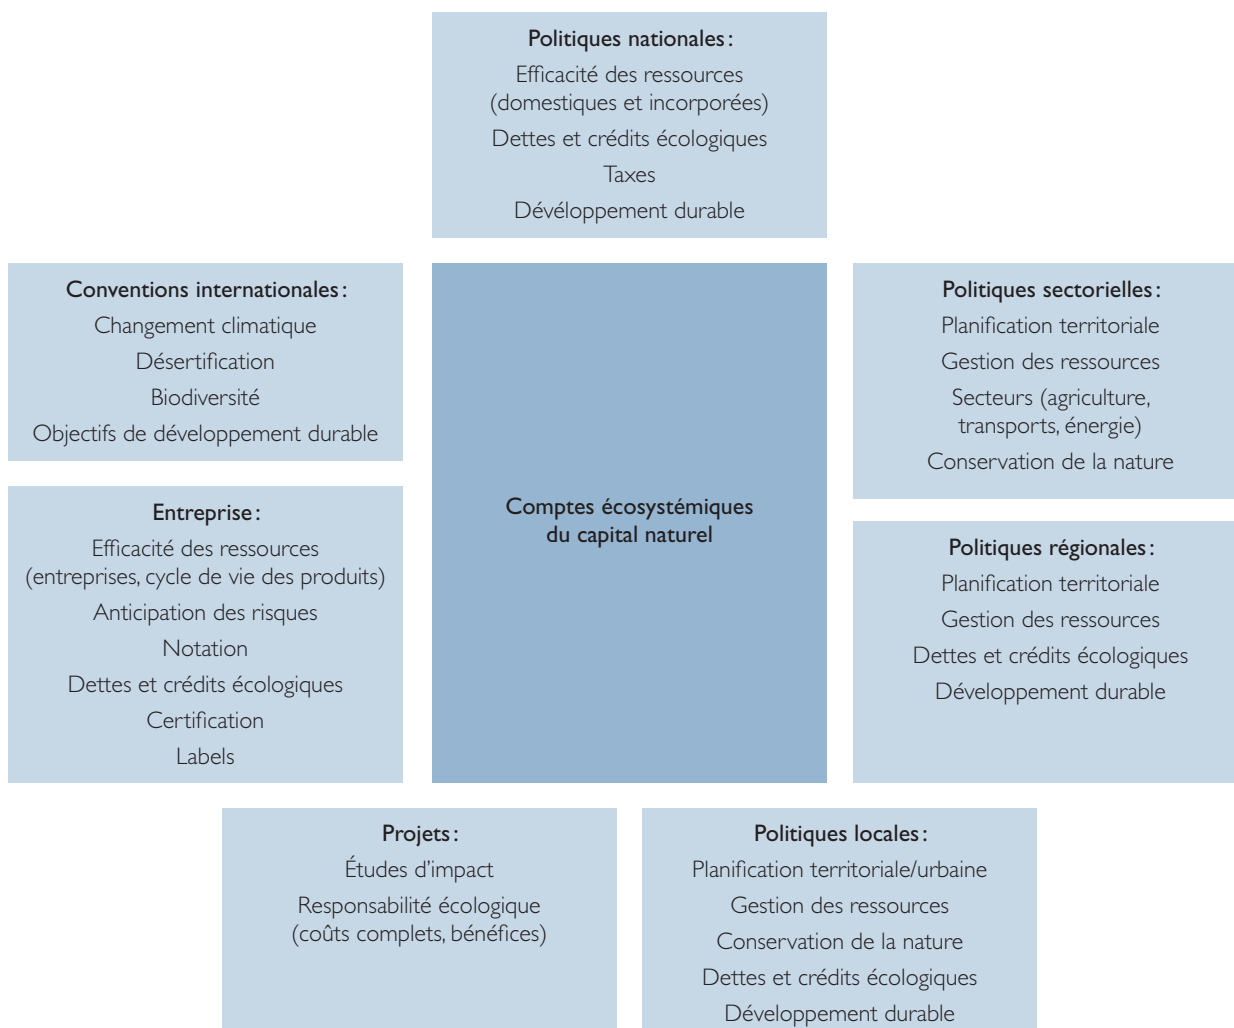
Politiques nationales :
Efficacité des ressources (domestiques et incorporées)
Dettes et crédits écologiques
Taxes
Développement durable

Conventions internationales :
Changement climatique
Désertification
Biodiversité
Objectifs de développement durable

Comptes écosystémiques du capital naturel

Politiques sectorielles :
Planification territoriale
Gestion des ressources
Secteurs (agriculture, transports, énergie)
Conservation de la nature

Entreprise :
Efficacité des ressources (entreprises, cycle de vie des produits)
Anticipation des risques
Notation
Dettes et crédits écologiques
Certification
Labels

Politiques régionales :
Planification territoriale
Gestion des ressources
Dettes et crédits écologiques
Développement durable

Projets :
Études d'impact
Responsabilité écologique (coûts complets, bénéfices)

Politiques locales :
Planification territoriale/urbaine
Gestion des ressources
Conservation de la nature
Dettes et crédits écologiques
Développement durable